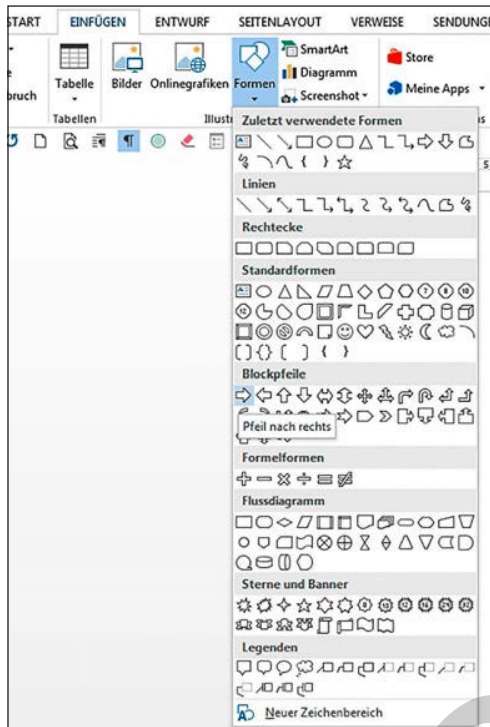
START EINFÜGEN ENTWURF SEITENLAYOUT VERWEISE SENDUNG

bruch

Tabelle

Tabellen

Bilder Onlinegrafiken Formen

Illustr

SmartArt

Diagramm

Screenshot

Store

Meine Apps

Zuletzt verwendete Formen

Linien

Rechtecke

Standardformen

Blockpfeile

Pfeil nach rechts

Formelformen

Flussdiagramm

Sterne und Banner

Legenden

Neuer Zeichenbereich